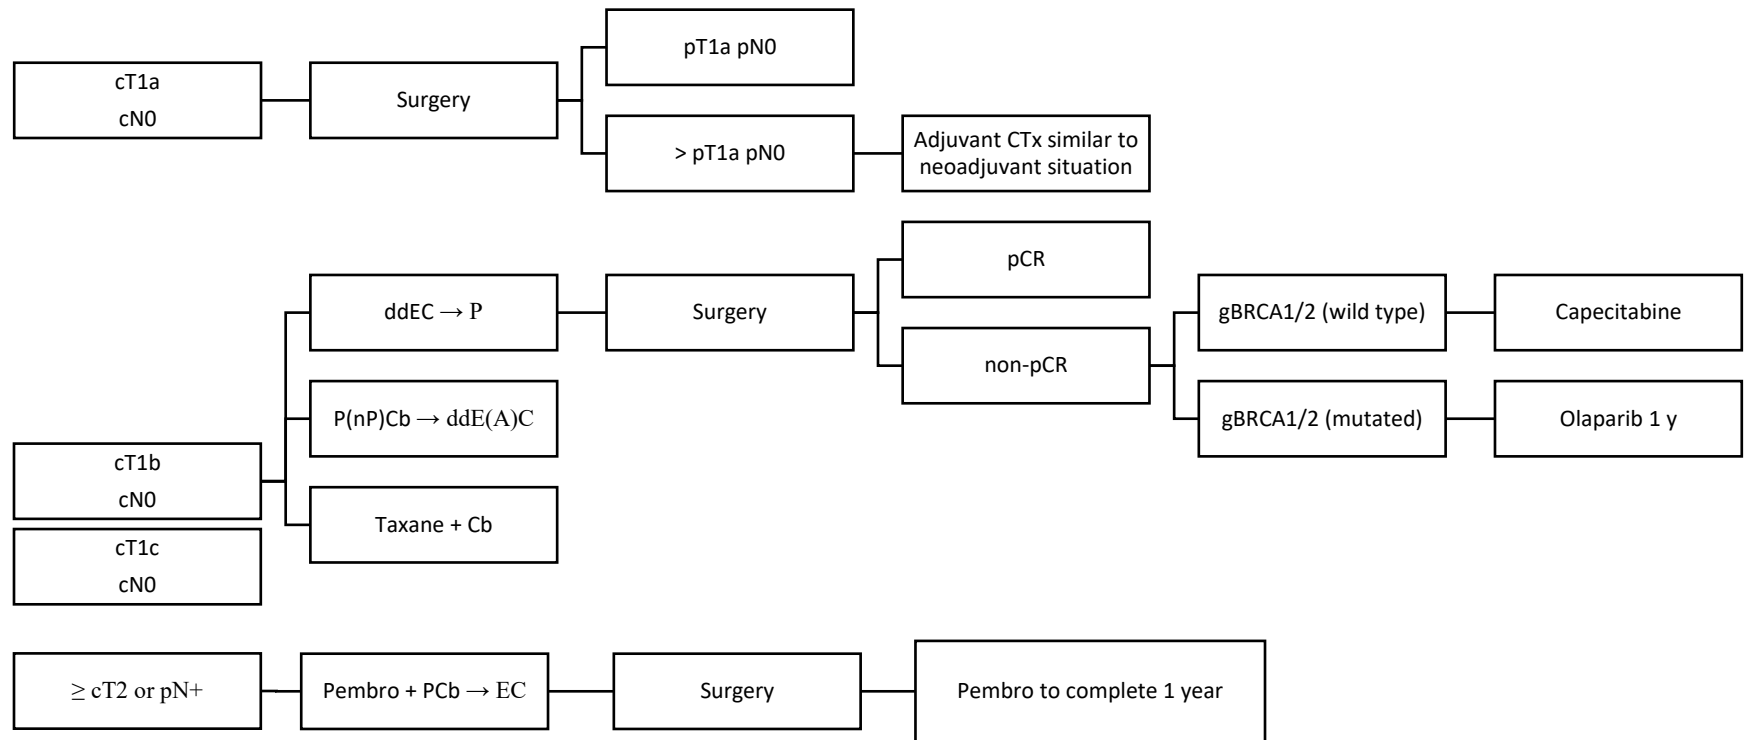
cT1a
cN0

Surgery

pT1a pN0

> pT1a pN0

Adjuvant CTx similar to neoadjuvant situation

ddEC → P

P(nP)Cb → ddE(A)C

Taxane + Cb

cT1b
cN0

cT1c
cN0

Surgery

pCR

non-pCR

gBRCA1/2 (wild type)

gBRCA1/2 (mutated)

Capecitabine

Olaparib 1 y

≥ cT2 or pN+

Pembro + PCb → EC

Surgery

Pembro to complete 1 year